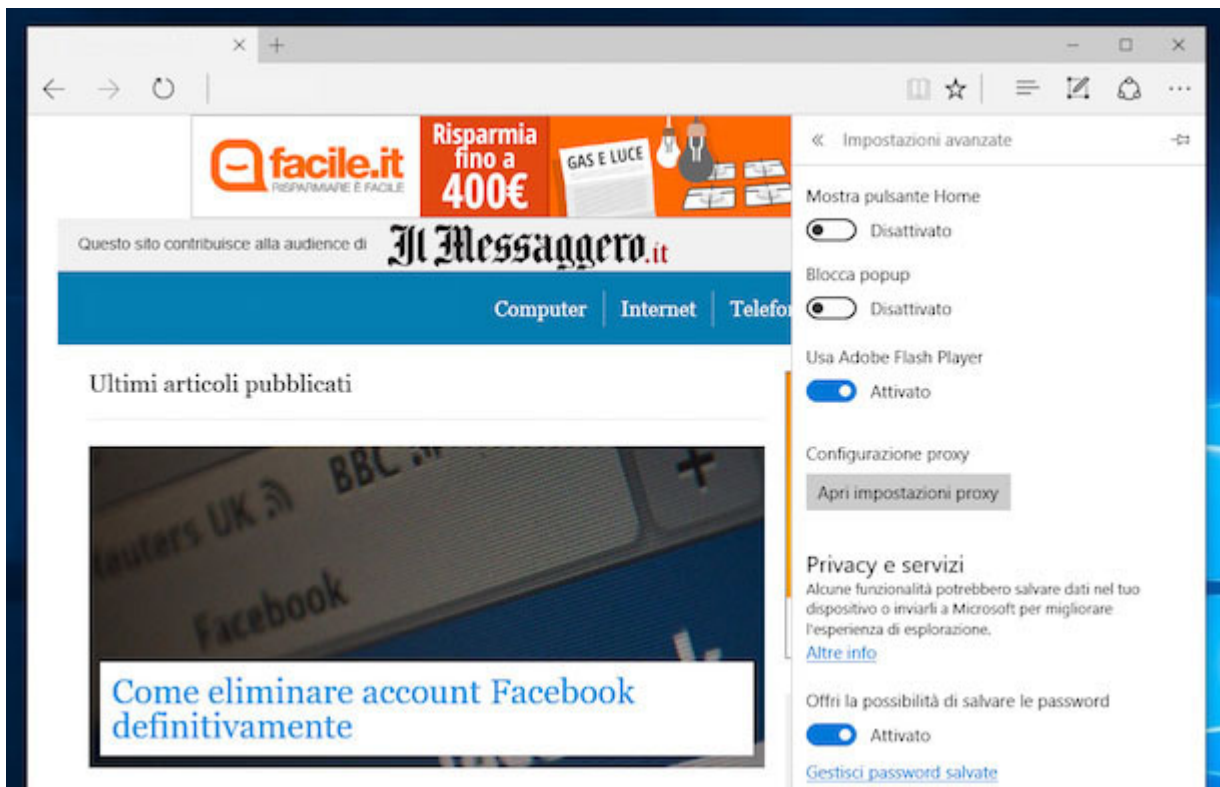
facile.it
RISPARMIARE È FACILE
Risparmia fino a 400€
GAS E LUCE

Questo sito contribuisce alla audience di Il Messaggero.it

Computer | Internet | Telefo

Ultimi articoli pubblicati

BBC
Reuters UK
Facebook

Come eliminare account Facebook definitivamente

« Impostazioni avanzate

Mostra pulsante Home
Disattivato

Blocca popup
Disattivato

Usa Adobe Flash Player
Attivato

Configurazione proxy
Apri impostazioni proxy

Privacy e servizi
Alcune funzionalità potrebbero salvare dati nel tuo dispositivo o inviarli a Microsoft per migliorare l'esperienza di esplorazione.
Altre info

Offri la possibilità di salvare le password
Attivato
Gestisci password salvate